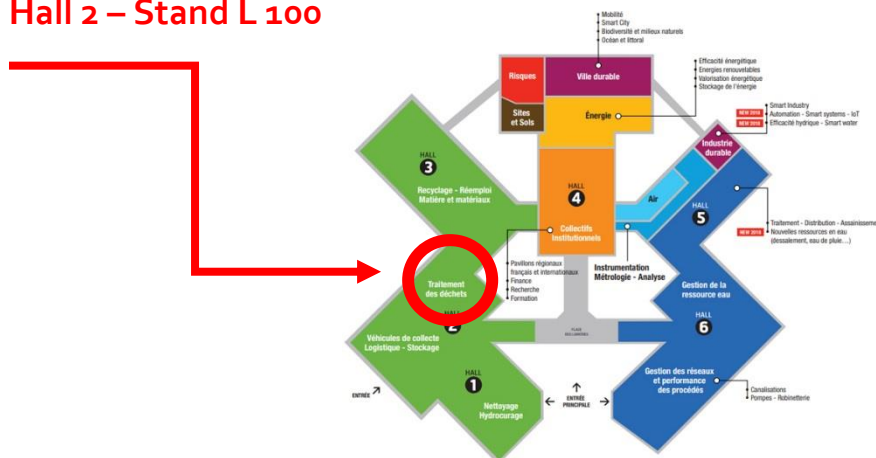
Hall 2 – Stand L 100

Mobilité
Smart City
Biodiversité et milieux naturels
Océan et littoral

Efficacité énergétique
Energies renouvelables
Valorisation énergétique
Stockage de l'énergie

Smart Industry
NEW 2015 Automation - Smart systems - IoT
NEW 2015 Efficacité hydrique - Smart water

Risques
Ville durable
Sites et Sols
Énergie
Industrie durable

HALL 3
Recyclage - Réemploi
Matière et matériaux

HALL 4
Collectifs Institutionnels

Air

HALL 5

Traitement - Distribution - Assainissement
NEW 2015 Nouvelles ressources en eau (dessalement, eau de pluie....)

Pavillons régionaux français et internationaux
Finance
Recherche
Formation

Instrumentation
Métrologie - Analyse

Traitement des déchets

HALL 2
Véhicules de collecte
Logistique - Stockage

PLACE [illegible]

Gestion de la ressource eau
HALL 6

ENTRÉE

HALL 1
Nettoyage
Hydrocurage

ENTRÉE PRINCIPALE

Gestion des réseaux et performance des procédés

Canalisations
Pompes - Robinetterie